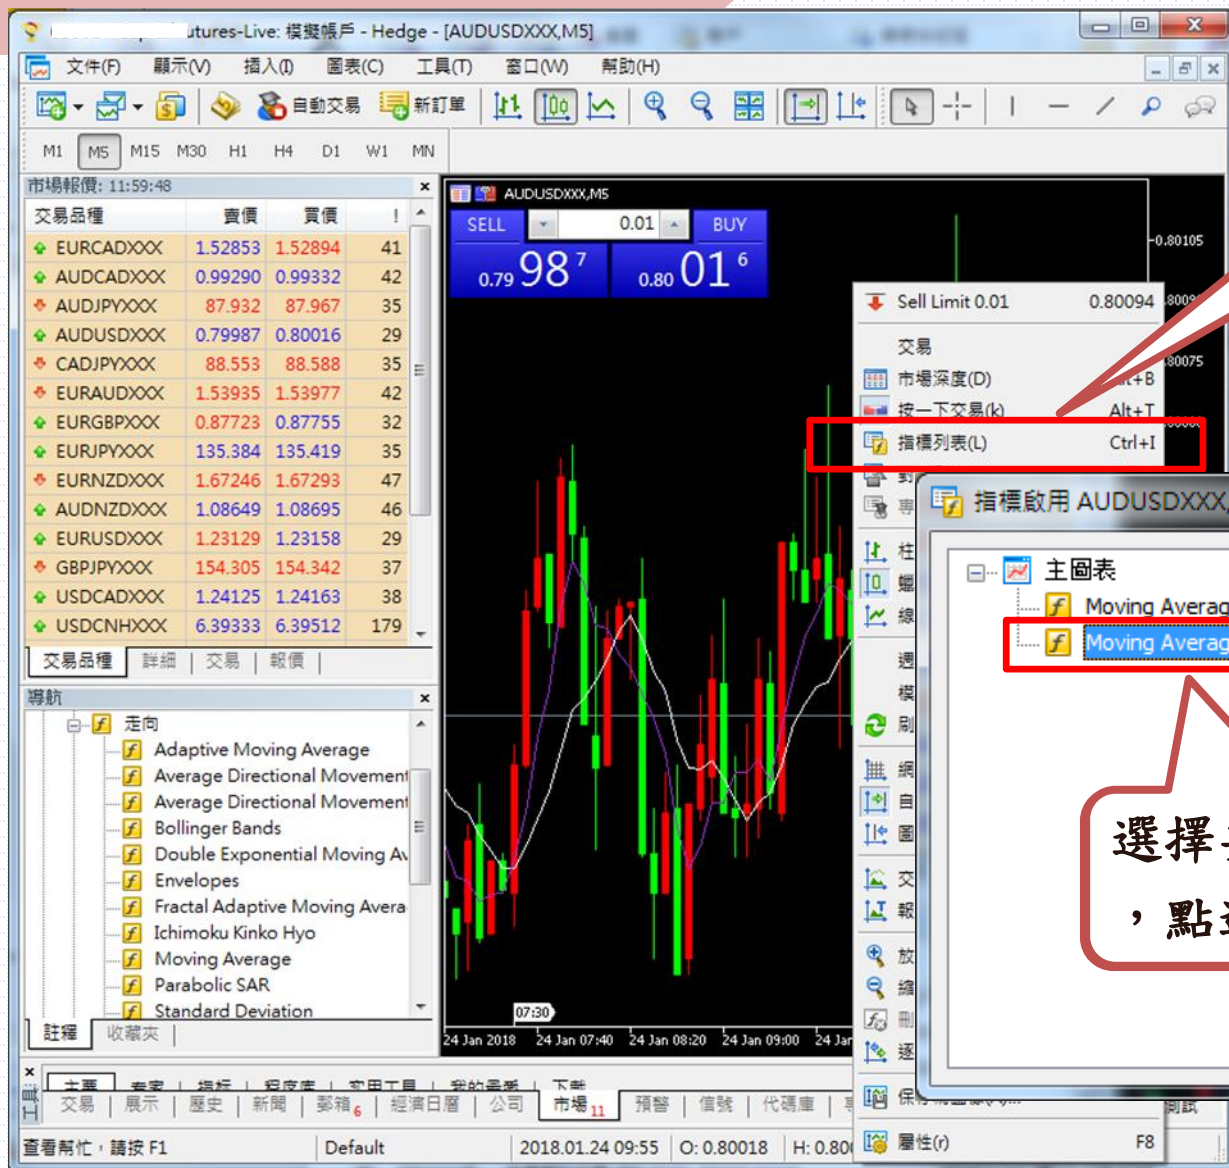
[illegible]utures-Live: 模擬帳戶 - Hedge - [AUDUSDXXX,M5]

文件(F) 顯示(V) 插入(I) 圖表(C) 工具(T) 窗口(W) 幫助(H)

自動交易 新訂單

M1 M5 M15 M30 H1 H4 D1 W1 MN

市場報價: 11:59:48

| 交易品種 | 賣價 | 買價 | ! |
|---|---|---|---|
| EURCADXXX | 1.52853 | 1.52894 | 41 |
| AUDCADXXX | 0.99290 | 0.99332 | 42 |
| AUDJPYXXX | 87.932 | 87.967 | 35 |
| AUDUSDXXX | 0.79987 | 0.80016 | 29 |
| CADJPYXXX | 88.553 | 88.588 | 35 |
| EURAUDXXX | 1.53935 | 1.53977 | 42 |
| EURGBPXXX | 0.87723 | 0.87755 | 32 |
| EURJPYXXX | 135.384 | 135.419 | 35 |
| EURNZDXXX | 1.67246 | 1.67293 | 47 |
| AUDNZDXXX | 1.08649 | 1.08695 | 46 |
| EURUSDXXX | 1.23129 | 1.23158 | 29 |
| GBPJPYXXX | 154.305 | 154.342 | 37 |
| USDCADXXX | 1.24125 | 1.24163 | 38 |
| USDCNHXXX | 6.39333 | 6.39512 | 179 |

交易品種 | 詳細 | 交易 | 報價

導航

走向
Adaptive Moving Average
Average Directional Movement
Average Directional Movement
Bollinger Bands
Double Exponential Moving Av
Envelopes
Fractal Adaptive Moving Avera
Ichimoku Kinko Hyo
Moving Average
Parabolic SAR
Standard Deviation

註釋 | 收藏夾

AUDUSDXXX,M5

SELL 0.01 BUY
0.79 98 7 0.80 01 6

0.80105
0.8009
0.80075

Sell Limit 0.01 0.80094
交易
市場深度(D) Alt+B
按一下交易(k) Alt+T
指標列表(L) Ctrl+I
對
專
柱
蠟
線
週
模
刷
網
自
圖
交
報
放
縮
刪
逐
保
屬性(r) F8

指標啟用 AUDUSDXXX,
主圖表
Moving Averag
Moving Averag

選擇
，點

07:30
24 Jan 2018 24 Jan 07:40 24 Jan 08:20 24 Jan 09:00 24 Jan

主要 | 事案 | 指標 | 程序庫 | 實用工具 | 我的需要 | 下載
交易 | 展示 | 歷史 | 新聞 | 郵箱 6 | 經濟日曆 | 公司 | 市場 11 | 預警 | 信號 | 代碼庫 | 
測試

查看幫忙，請按 F1 | Default | 2018.01.24 09:55 | O: 0.80018 | H: 0.80